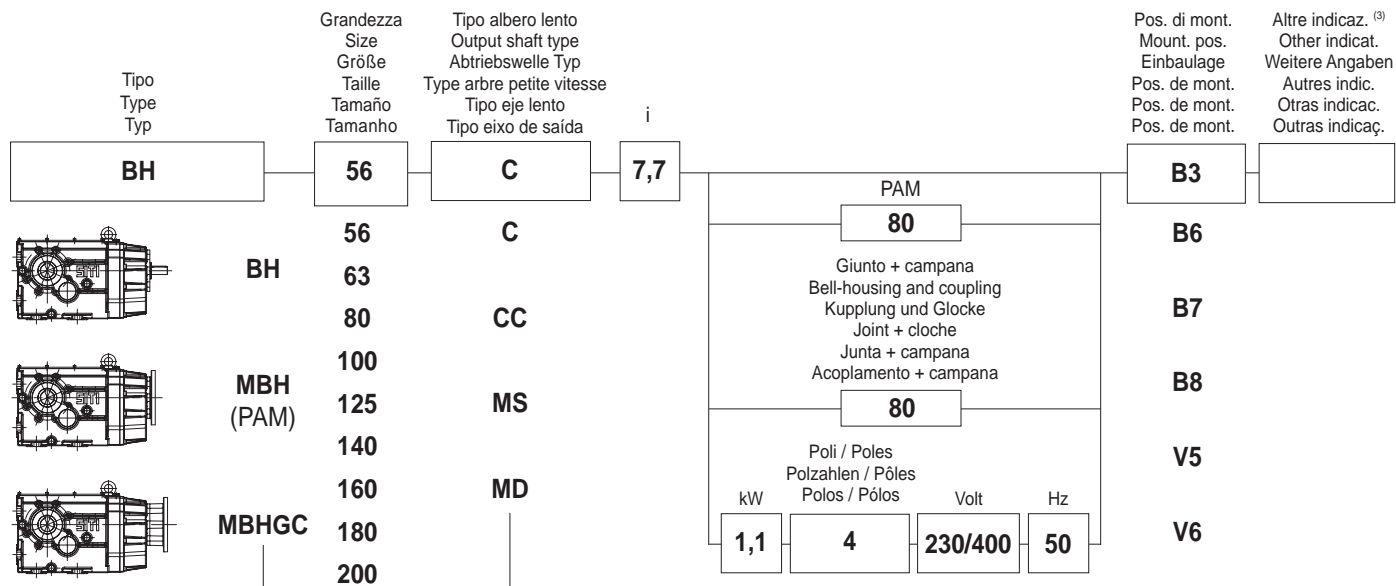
Tipo
Type
Typ

Grandezza
Size
Größe
Taille
Tamaño
Tamanho

Tipo albero lento
Output shaft type
Abtriebswelle Typ
Type arbre petite vitesse
Tipo eje lento
Tipo eixo de saída

i

Pos. di mont.
Mount. pos.
Einbaulage
Pos. de mont.
Pos. de mont.
Pos. de mont.

Altre indicaz. $^{(3)}$
Other indicat.
Weitere Angaben
Autres indic.
Otras indicac.
Outras indicaç.

BH

56

C

7,7

B3

PAM

80

56
63
80
100
125
140
160
180
200

C
CC
MS
MD

BH

MBH
(PAM)

MBHGC

B6
B7
B8
V5
V6

Giunto + campana
Bell-housing and coupling
Kupplung und Glocke
Joint + cloche
Junta + campana
Acoplamento + campana

80

kW

Poli / Poles
Polzahlen / Pôles
Polos / Pólos

Volt

Hz

1,1

4

230/400

50